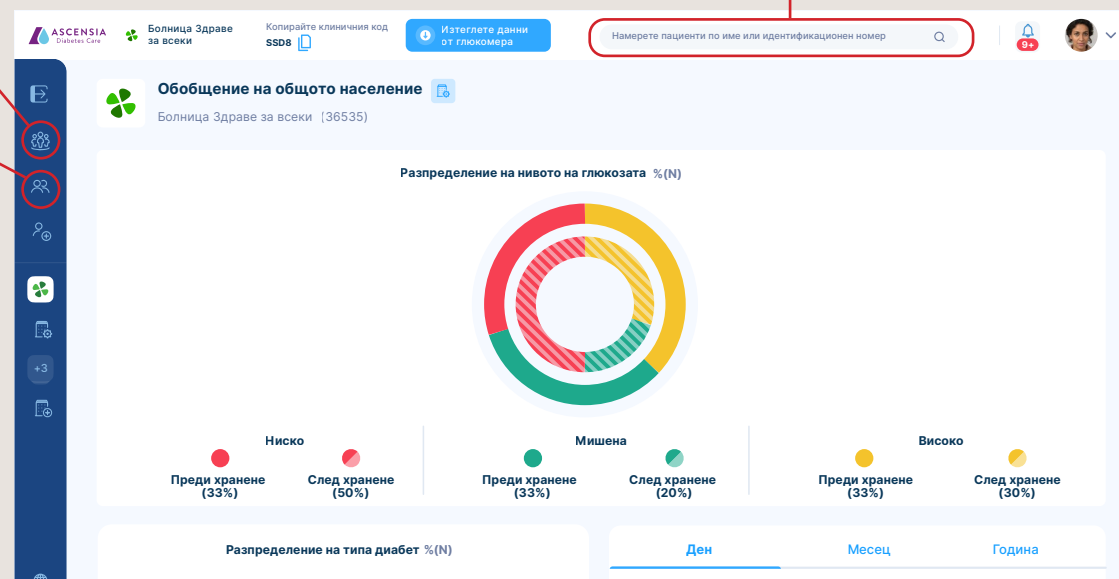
ASCENSIA Diabetes Care

Болница Здраве за всеки

Копирайте клиничния код SSD8

Изтеглете данни от глюкомера

Намерете пациенти по име или идентификационен номер

9+

+3

Обобщение на общото население

Болница Здраве за всеки (36535)

Разпределение на нивото на глюкозата %(N)

Ниско

Преди хранене (33%)

След хранене (50%)

Мишена

Преди хранене (33%)

След хранене (20%)

Високо

Преди хранене (33%)

След хранене (30%)

Разпределение на типа диабет %(N)

Ден

Месец

Година